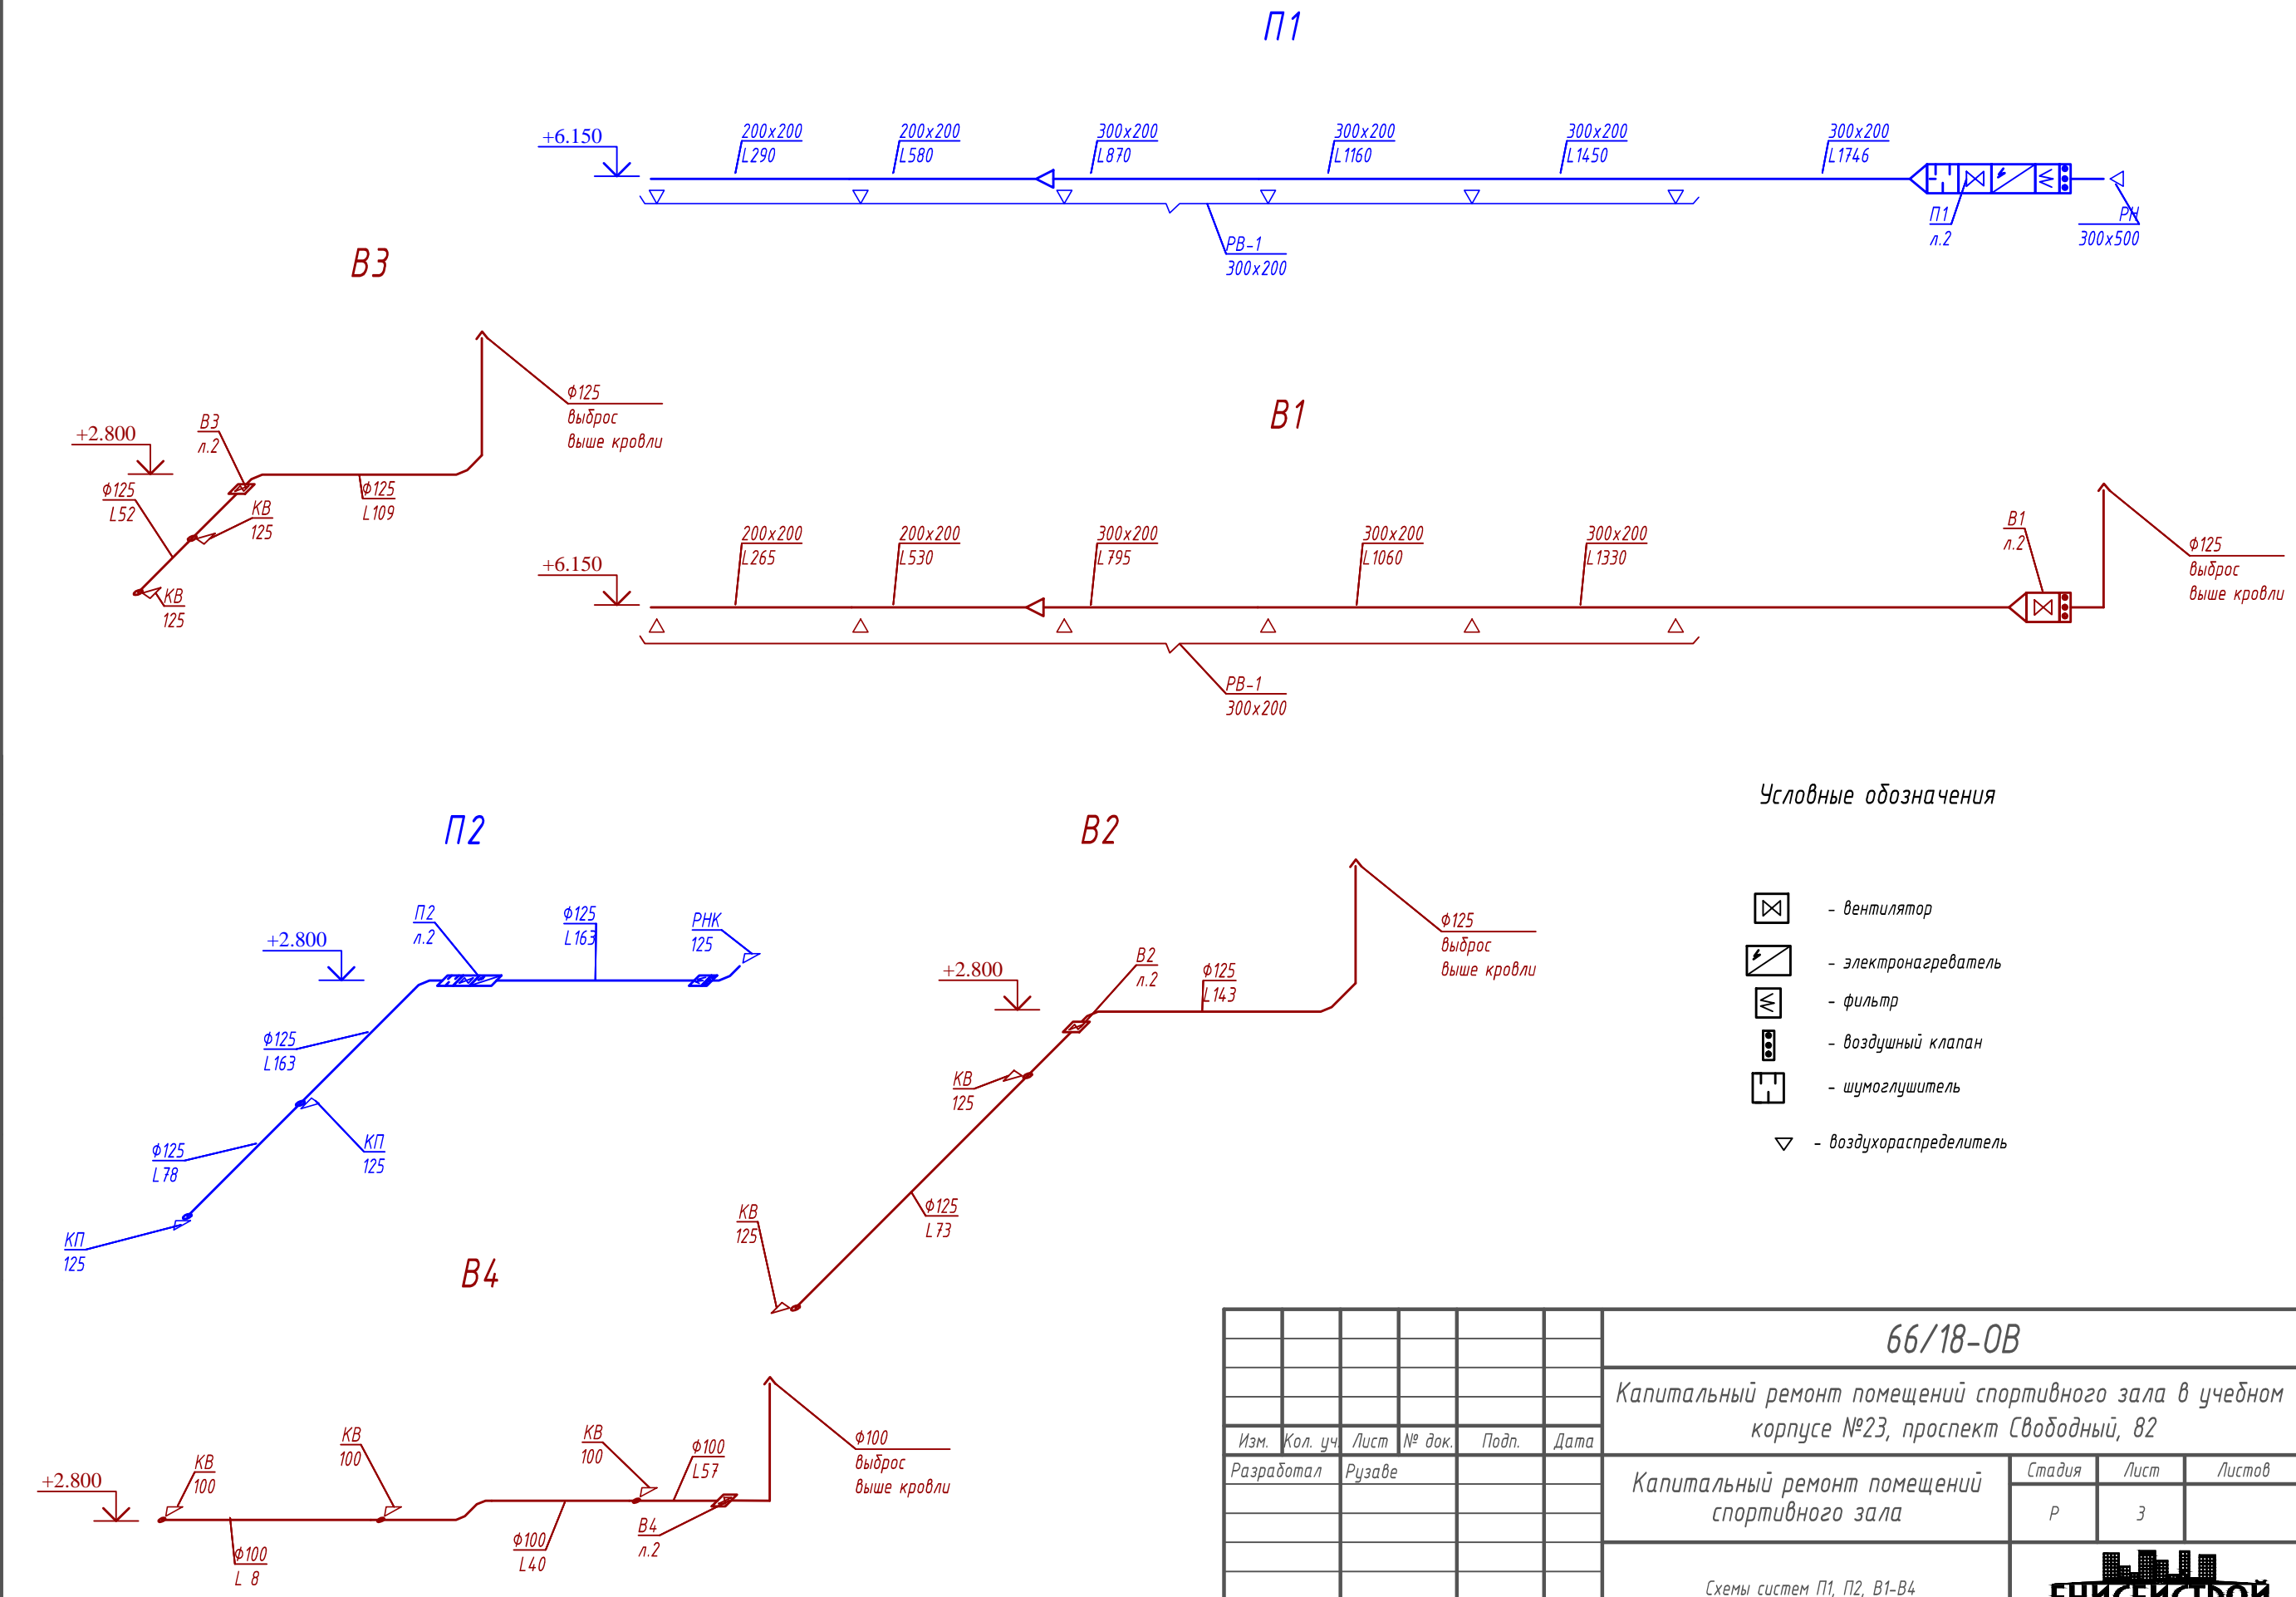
П1

+6.150
200x200
L290
200x200
L580
300x200
L870
300x200
L1160
300x200
L1450
300x200
L1746
П1
л.2
РН
300x500
РВ-1
300x200

В3

+2.800
В3
л.2
ф125
L52
КВ
125
ф125
L109
КВ
125
ф125
выброс
выше кровли

В1

+6.150
200x200
L265
200x200
L530
300x200
L795
300x200
L1060
300x200
L1330
В1
л.2
ф125
выброс
выше кровли
РВ-1
300x200

П2

+2.800
П2
л.2
ф125
L163
РНК
125
ф125
L163
ф125
L78
КП
125
КП
125

В2

+2.800
В2
л.2
ф125
L143
ф125
выброс
выше кровли
КВ
125
КВ
125
ф125
L73

В4

+2.800
КВ
100
КВ
100
КВ
100
ф100
L57
ф100
выброс
выше кровли
ф100
L 8
ф100
L40
В4
л.2

Условные обозначения

- вентилятор
- электронагреватель
- фильтр
- воздушный клапан
- шумоглушитель
- воздухораспределитель

| Изм. | Кол. уч | Лист | № док. | Подп. | Дата |
|---|---|---|---|---|---|
| Разработал | Рузаве | | | | |

66/18-ОВ

Капитальный ремонт помещений спортивного зала в учебном корпусе №23, проспект Свободный, 82

Капитальный ремонт помещений спортивного зала

| Стадия | Лист | Листов |
|---|---|---|
| Р | 3 | |

Схемы систем П1, П2, В1-В4

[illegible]